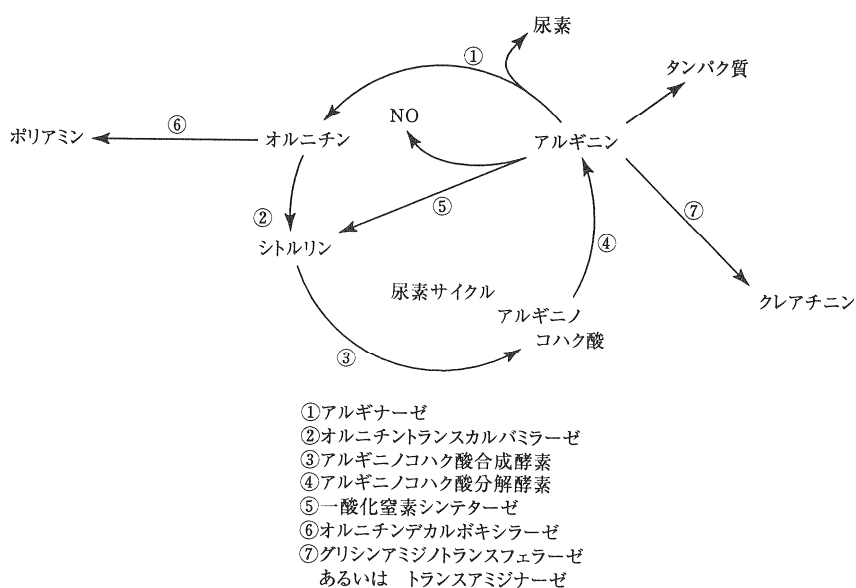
尿素

①

タンパク質

⑥

ポリアミン

オルニチン

NO

アルギニン

⑤

②

シトルリン

④

⑦

尿素サイクル

アルギニノ
コハク酸

クレアチニン

③

①アルギナーゼ
②オルニチントランスカルバミラーゼ
③アルギニノコハク酸合成酵素
④アルギニノコハク酸分解酵素
⑤一酸化窒素シンテターゼ
⑥オルニチンデカルボキシラーゼ
⑦グリシンアミジノトランスフェラーゼ
あるいは　トランスアミジナーゼ